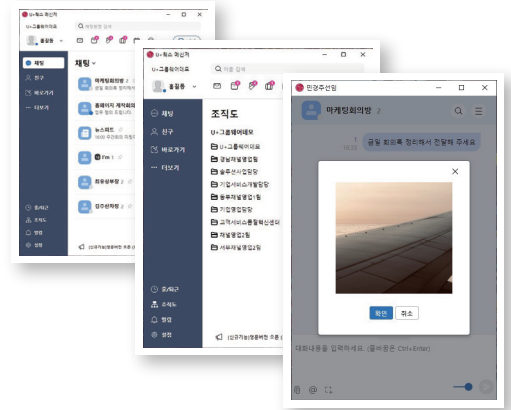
U+워크 메신저
U+그룹웨어

홍길동

채팅
친구
바로가기
더보기

채팅

마케팅회의방
홈페이지 제작회의
뉴스피드
최유성부장
김주선차장

출/퇴근
조직도
명함
설정

[신규기능]명함관리 오픈

U+워크 메신저
U+그룹웨어데모
이름 검색

홍길동

채팅
친구
바로가기
더보기

조직도

U+그룹웨어데모
U+그룹웨어데모
경영지원본부
솔루션사업팀
기업서비스개발팀
통합영업1팀
기업영업팀
고객서비스통합혁신센터
채널영업1팀
서비스영업2팀

출/퇴근
조직도
명함
설정

[신규기능]명함관리 오픈

안경주선임

마케팅회의방

금일 회의록 정리해서 전달해 주세요

확인 취소

대화내용을 입력하세요. (줄바꿈은 Ctrl+Enter)